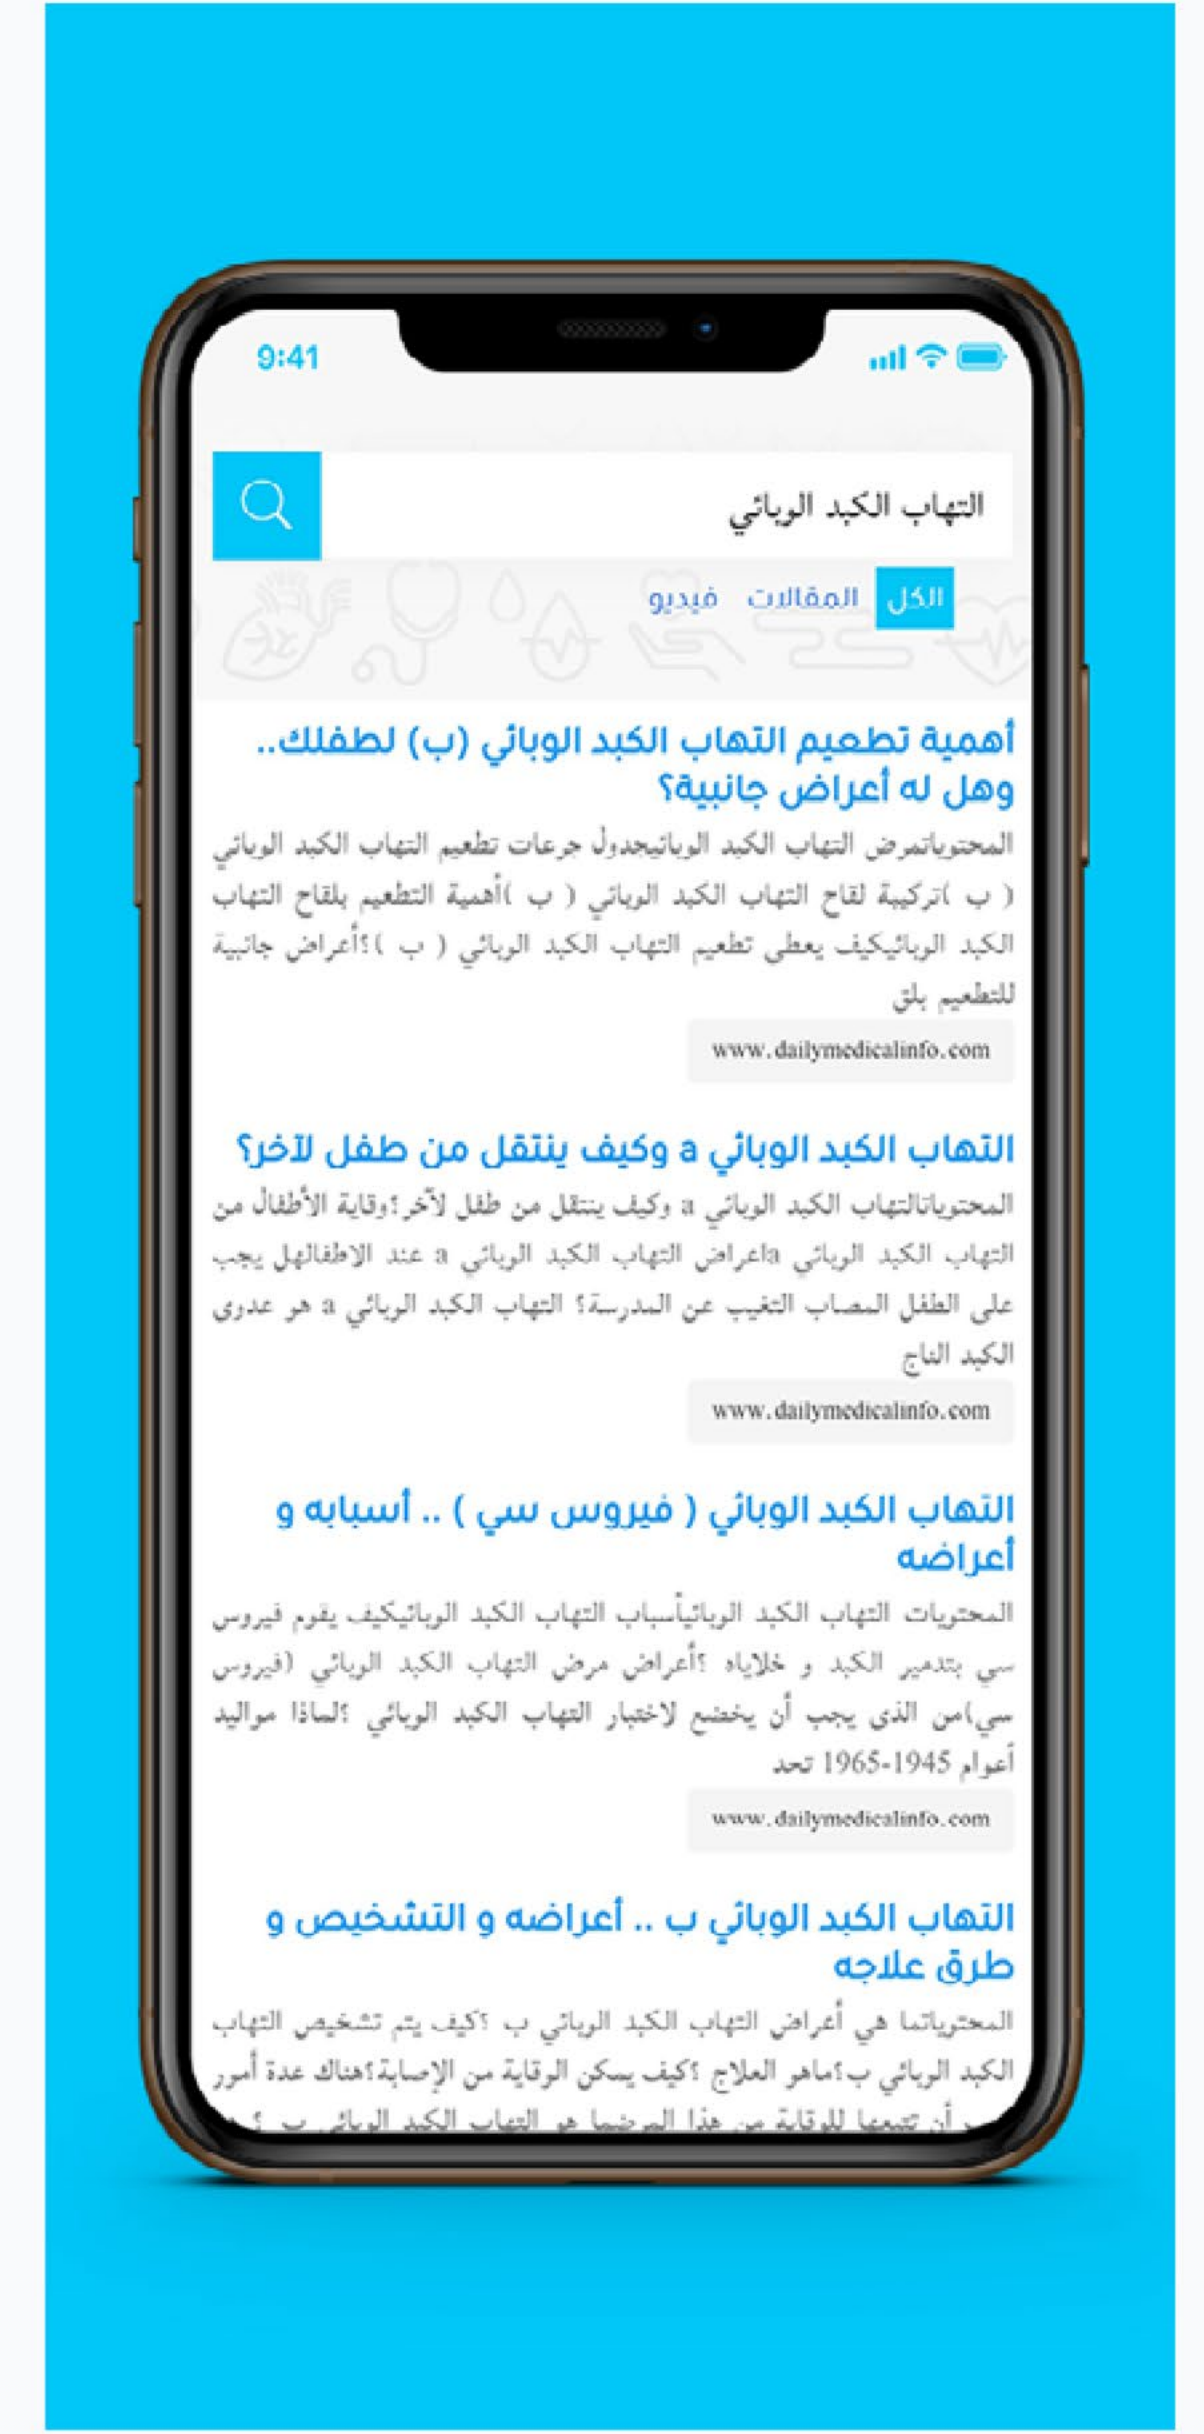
9:41

التهاب الكبد الوبائي

الكل المقالات فيديو

أهمية تطعيم التهاب الكبد الوبائي (ب) لطفلك.. وهل له أعراض جانبية؟

المحتوياتمرض التهاب الكبد الوبائيجدول جرعات تطعيم التهاب الكبد الوبائي ( ب )تركيبة لقاح التهاب الكبد الوبائي ( ب )أهمية التطعيم بلقاح التهاب الكبد الوبائيكيف يعطى تطعيم التهاب الكبد الوبائي ( ب )؟أعراض جانبية للتطعيم بلق

www.dailymedicalinfo.com

التهاب الكبد الوبائي a وكيف ينتقل من طفل لآخر؟

المحتوياتالتهاب الكبد الوبائي a وكيف ينتقل من طفل لآخر؟وقاية الأطفال من التهاب الكبد الوبائي aاعراض التهاب الكبد الوبائي a عند الاطفالهل يجب على الطفل المصاب التغيب عن المدرسة؟ التهاب الكبد الوبائي a هو عدوى الكبد الناج

www.dailymedicalinfo.com

التهاب الكبد الوبائي ( فيروس سي ) .. أسبابه و أعراضه

المحتويات التهاب الكبد الوبائيأسباب التهاب الكبد الوبائيكيف يقوم فيروس سي بتدمير الكبد و خلاياه ؟أعراض مرض التهاب الكبد الوبائي (فيروس سي)من الذى يجب أن يخضع لاختبار التهاب الكبد الوبائي ؟لماذا مواليد أعوام 1945-1965 تحد

www.dailymedicalinfo.com

التهاب الكبد الوبائي ب .. أعراضه و التشخيص و طرق علاجه

المحتوياتما هي أعراض التهاب الكبد الوبائي ب ؟كيف يتم تشخيص التهاب الكبد الوبائي ب؟ماهو العلاج ؟كيف يمكن الوقاية من الإصابة؟هناك عدة أمور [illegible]